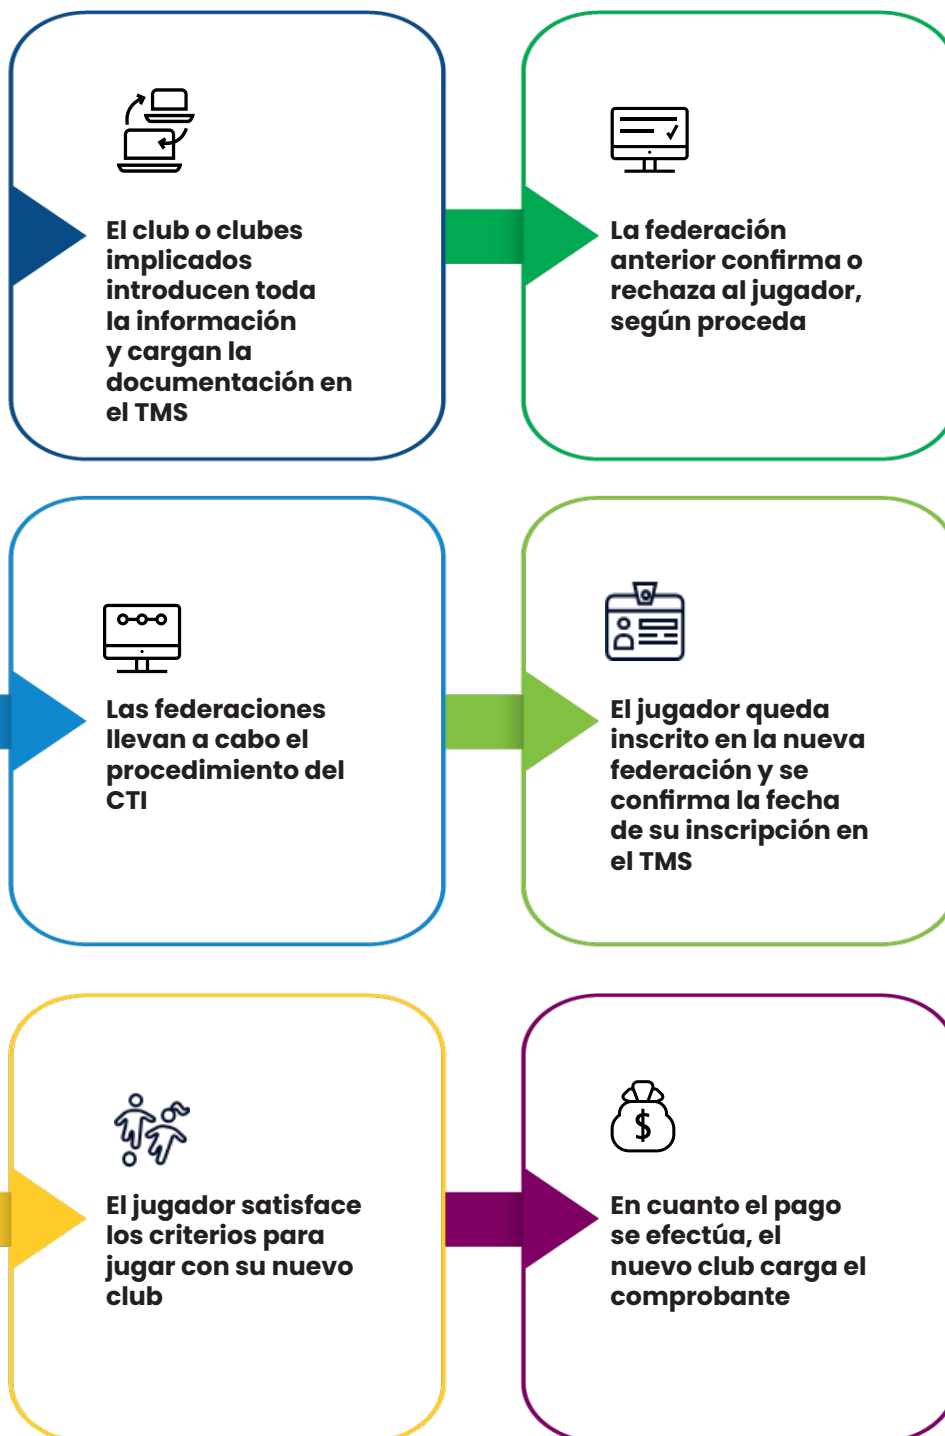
El club o clubes implicados introducen toda la información y cargan la documentación en el TMS

La federación anterior confirma o rechaza al jugador, según proceda

Las federaciones llevan a cabo el procedimiento del CTI

El jugador queda inscrito en la nueva federación y se confirma la fecha de su inscripción en el TMS

El jugador satisface los criterios para jugar con su nuevo club

En cuanto el pago se efectúa, el nuevo club carga el comprobante

$